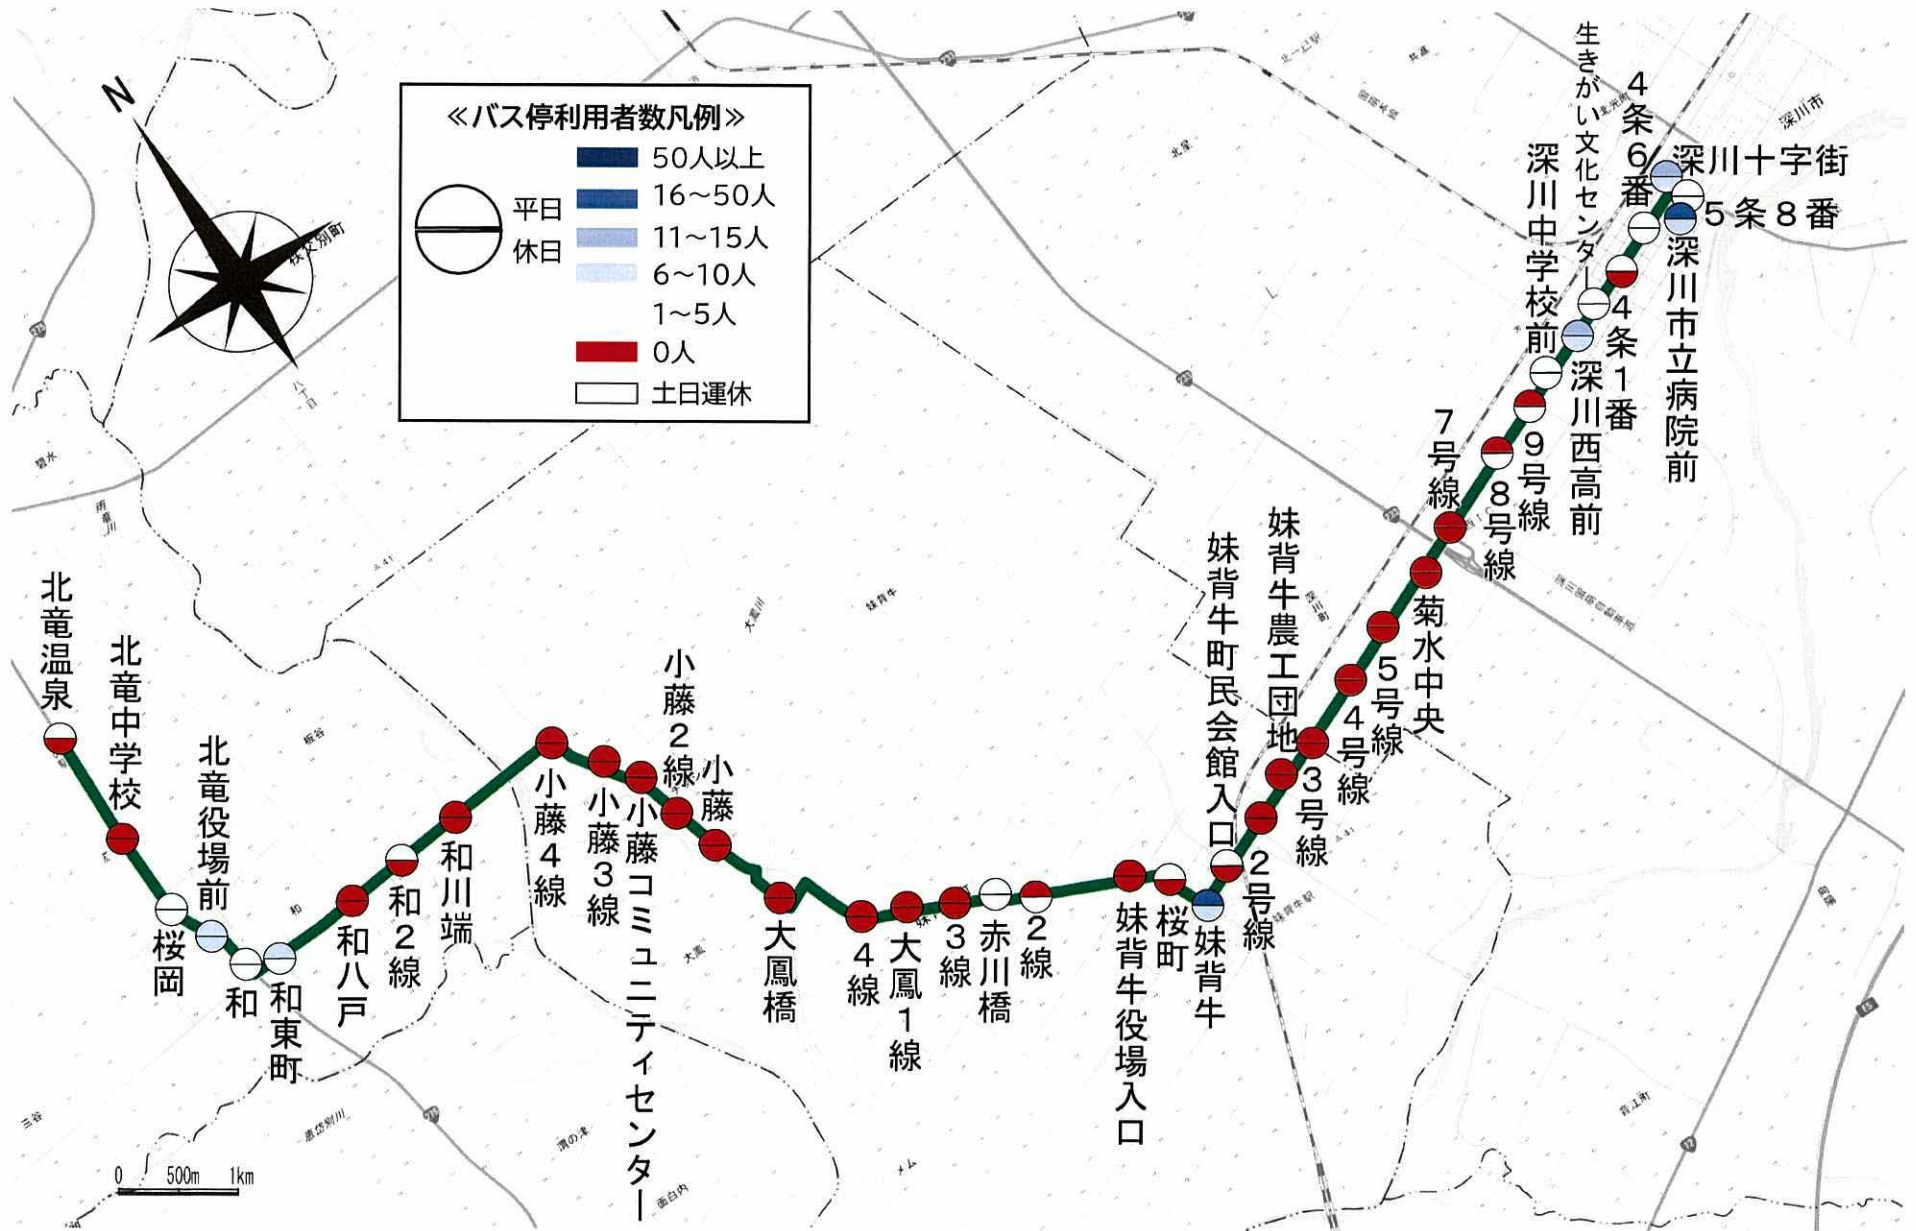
N

≪バス停利用者数凡例≫
平日
休日
50人以上
16～50人
11～15人
6～10人
1～5人
0人
土日運休

北竜温泉
北竜中学校
桜岡
北竜役場前
和
和東町
和八戸
和２線
和川端
小藤４線
小藤３線
小藤２線
小藤コミュニティセンター
小藤
大鳳橋
４線
大鳳１線
３線
赤川橋
２線
妹背牛役場入口
桜町
妹背牛
妹背牛町民会館入口
２号線
妹背牛農工団地
３号線
４号線
５号線
菊水中央
７号線
８号線
９号線
深川西高前
深川中学校前
４条１番
生きがい文化センター
４条６番
深川十字街
５条８番
深川市立病院前
深川市

0 500m 1km